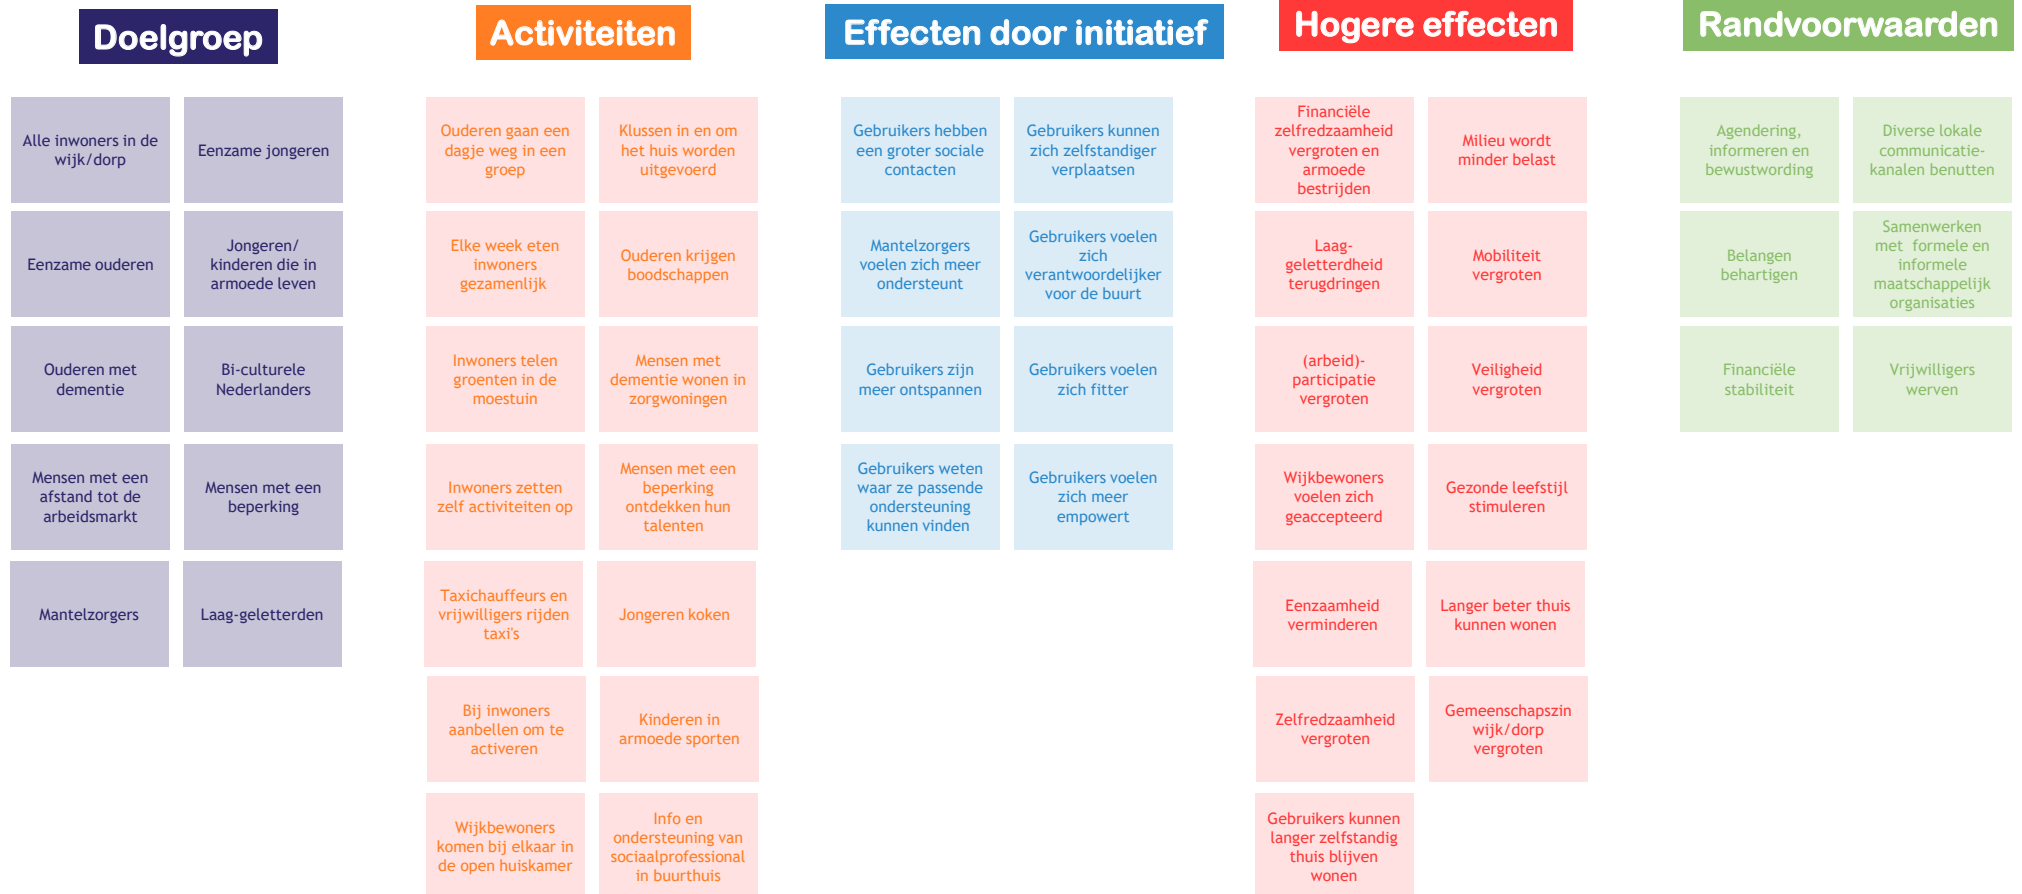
Doelgroep

Alle inwoners in de wijk/dorp

Eenzame jongeren

Eenzame ouderen

Jongeren/ kinderen die in armoede leven

Ouderen met dementie

Bi-culturele Nederlanders

Mensen met een afstand tot de arbeidsmarkt

Mensen met een beperking

Mantelzorgers

Laag-geletterden

Activiteiten

Ouderen gaan een dagje weg in een groep

Klussen in en om het huis worden uitgevoerd

Elke week eten inwoners gezamenlijk

Ouderen krijgen boodschappen

Inwoners telen groenten in de moestuin

Mensen met dementie wonen in zorgwoningen

Inwoners zetten zelf activiteiten op

Mensen met een beperking ontdekken hun talenten

Taxichauffeurs en vrijwilligers rijden taxi's

Jongeren koken

Bij inwoners aanbellen om te activeren

Kinderen in armoede sporten

Wijkbewoners komen bij elkaar in de open huiskamer

Info en ondersteuning van sociaalprofessional in buurthuis

Effecten door initiatief

Gebruikers hebben een groter sociale contacten

Gebruikers kunnen zich zelfstandiger verplaatsen

Mantelzorgers voelen zich meer ondersteunt

Gebruikers voelen zich verantwoordelijker voor de buurt

Gebruikers zijn meer ontspannen

Gebruikers voelen zich fitter

Gebruikers weten waar ze passende ondersteuning kunnen vinden

Gebruikers voelen zich meer empowert

Hogere effecten

Financiële zelfredzaamheid vergroten en armoede bestrijden

Milieu wordt minder belast

Laag-geletterdheid terugdringen

Mobiliteit vergroten

(arbeid)-participatie vergroten

Veiligheid vergroten

Wijkbewoners voelen zich geaccepteerd

Gezonde leefstijl stimuleren

Eenzaamheid verminderen

Langer beter thuis kunnen wonen

Zelfredzaamheid vergroten

Gemeenschapszin wijk/dorp vergroten

Gebruikers kunnen langer zelfstandig thuis blijven wonen

Randvoorwaarden

Agendering, informeren en bewustwording

Diverse lokale communicatie-kanalen benutten

Belangen behartigen

Samenwerken met formele en informele maatschappelijk organisaties

Financiële stabiliteit

Vrijwilligers werven